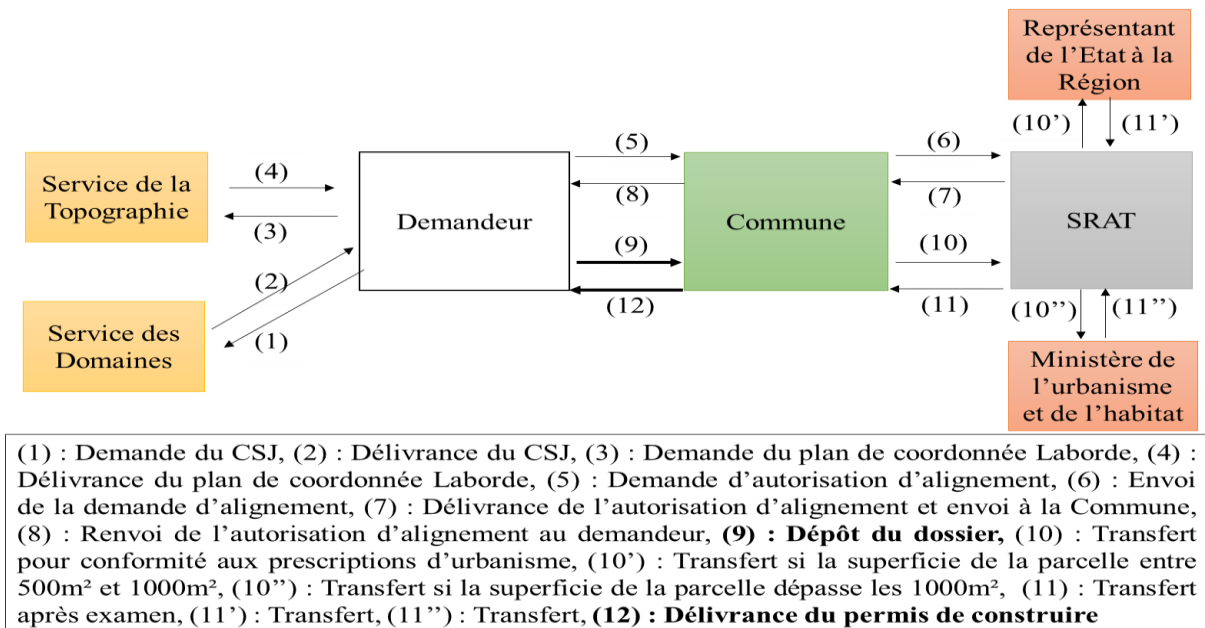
Représentant de l'Etat à la Région

(10') (11')

Service de la Topographie

(4)

(3)

Demandeur

(5)

(8)

Commune

(6)

(7)

SRAT

(2)

(1)

Service des Domaines

(9)

(12)

(10)

(11)

(10'') (11'')

Ministère de l'urbanisme et de l'habitat

(1) : Demande du CSJ, (2) : Délivrance du CSJ, (3) : Demande du plan de coordonnée Laborde, (4) : Délivrance du plan de coordonnée Laborde, (5) : Demande d'autorisation d'alignement, (6) : Envoi de la demande d'alignement, (7) : Délivrance de l'autorisation d'alignement et envoi à la Commune, (8) : Renvoi de l'autorisation d'alignement au demandeur, **(9) : Dépôt du dossier,** (10) : Transfert pour conformité aux prescriptions d'urbanisme, (10') : Transfert si la superficie de la parcelle entre 500m² et 1000m², (10'') : Transfert si la superficie de la parcelle dépasse les 1000m², (11) : Transfert après examen, (11') : Transfert, (11'') : Transfert, **(12) : Délivrance du permis de construire**